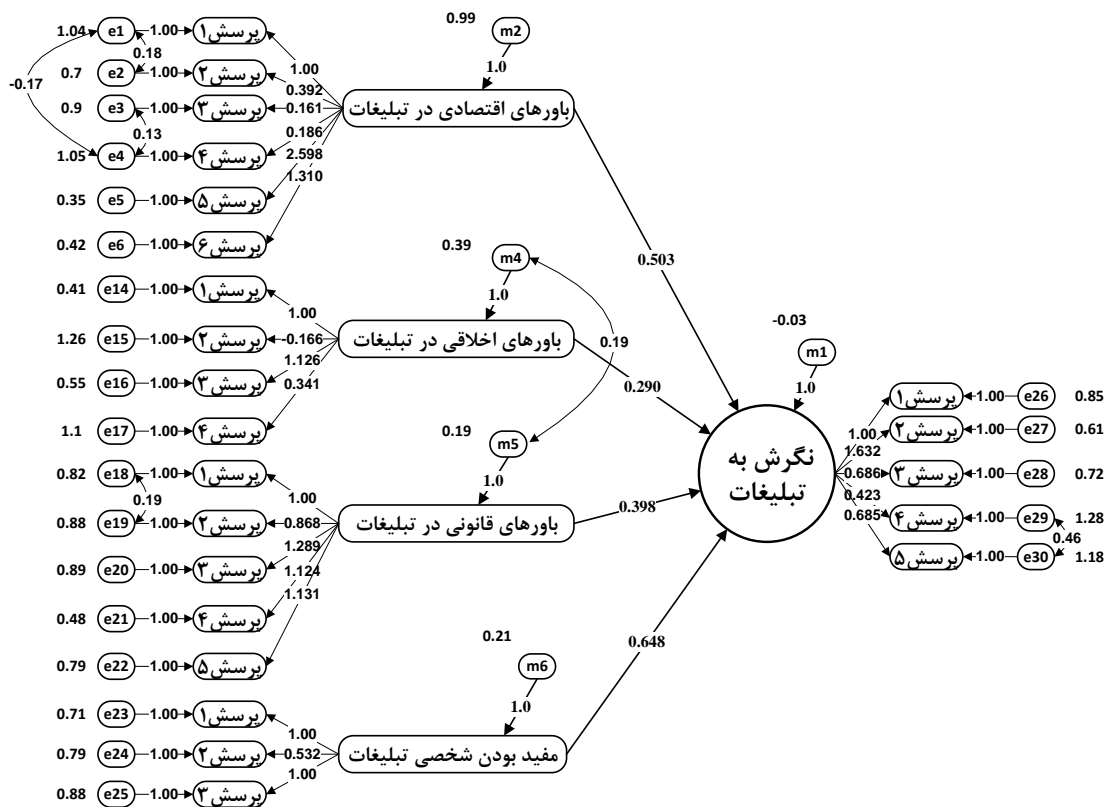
1.04 e1 1.00 پرسش۱
0.18
0.7 e2 1.00 پرسش۲
-0.17
0.9 e3 1.00 پرسش۳
0.13
1.05 e4 1.00 پرسش۴
0.35 e5 1.00 پرسش۵
0.42 e6 1.00 پرسش۶
1.00
0.392
0.161
0.186
2.598
1.310
باورهای اقتصادی در تبلیغات
0.99
m2
1.0
0.503

0.41 e14 1.00 پرسش۱
1.26 e15 1.00 پرسش۲
0.55 e16 1.00 پرسش۳
1.1 e17 1.00 پرسش۴
1.00
-0.166
1.126
0.341
باورهای اخلاقی در تبلیغات
0.39
m4
1.0
0.19
0.290

0.82 e18 1.00 پرسش۱
0.19
0.88 e19 1.00 پرسش۲
0.89 e20 1.00 پرسش۳
0.48 e21 1.00 پرسش۴
0.79 e22 1.00 پرسش۵
1.00
0.868
1.289
1.124
1.131
باورهای قانونی در تبلیغات
0.19
m5
1.0
0.398

0.71 e23 1.00 پرسش۱
0.79 e24 1.00 پرسش۲
0.88 e25 1.00 پرسش۳
1.00
0.532
1.00
مفید بودن شخصی تبلیغات
0.21
m6
1.0
0.648

-0.03
m1
1.0
نگرش به تبلیغات
1.00
1.632
0.686
0.423
0.685
پرسش۱ 1.00 e26 0.85
پرسش۲ 1.00 e27 0.61
پرسش۳ 1.00 e28 0.72
پرسش۴ 1.00 e29 1.28
0.46
پرسش۵ 1.00 e30 1.18